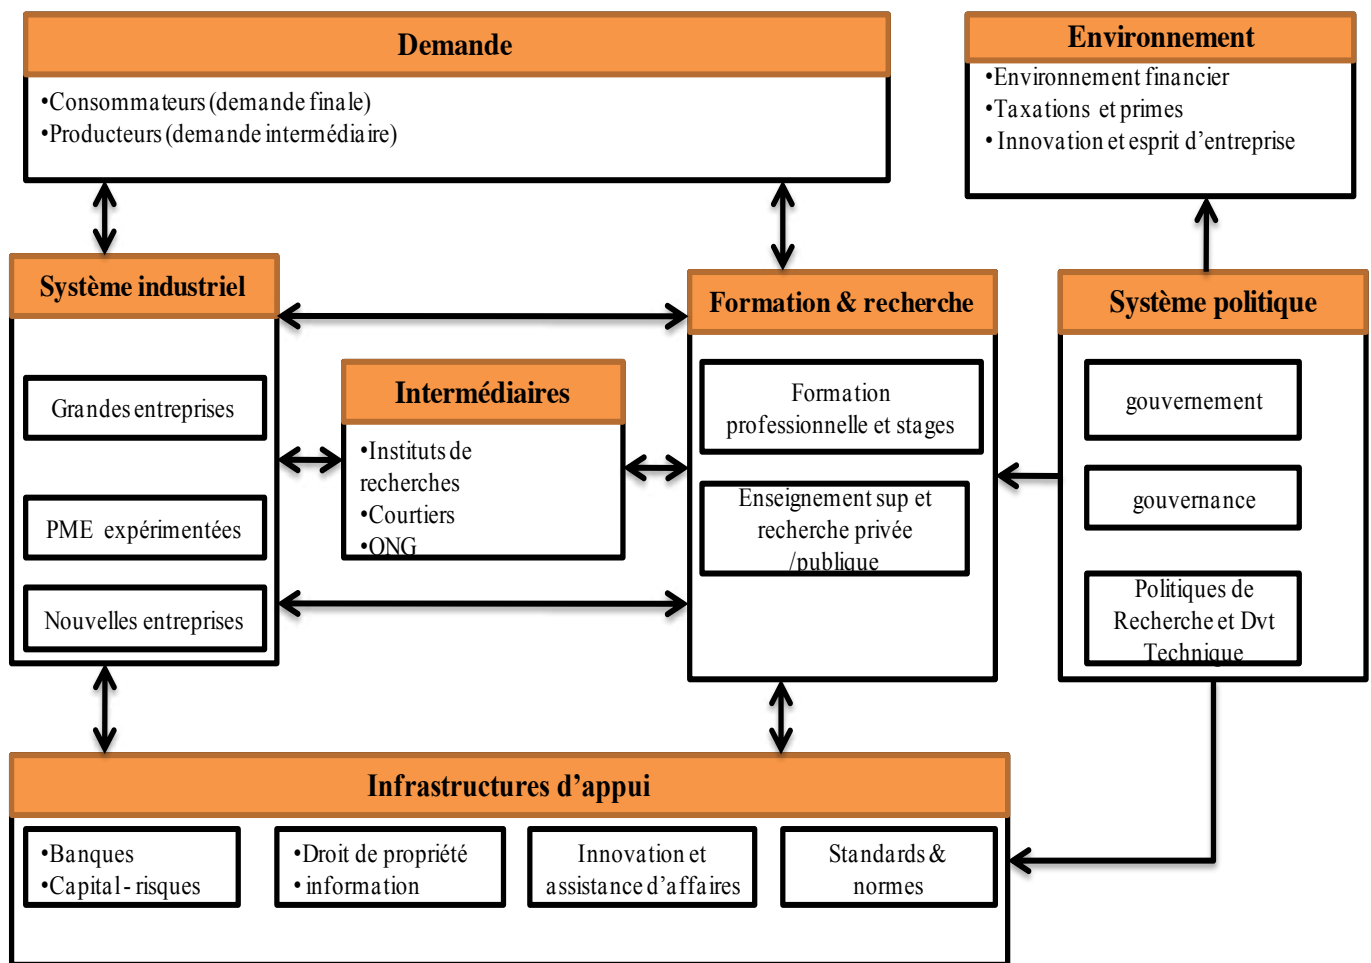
Demande
•Consommateurs (demande finale)
•Producteurs (demande intermédiaire)

Environnement
•Environnement financier
•Taxations et primes
• Innovation et esprit d'entreprise

Système industriel

Grandes entreprises

PME expérimentées

Nouvelles entreprises

Intermédiaires
•Instituts de recherches
•Courtiers
•ONG

Formation & recherche

Formation professionnelle et stages

Enseignement sup et recherche privée /publique

Système politique

gouvernement

gouvernance

Politiques de Recherche et Dvt Technique

Infrastructures d'appui

•Banques
•Capital - risques

•Droit de propriété
• information

Innovation et assistance d'affaires

Standards & normes